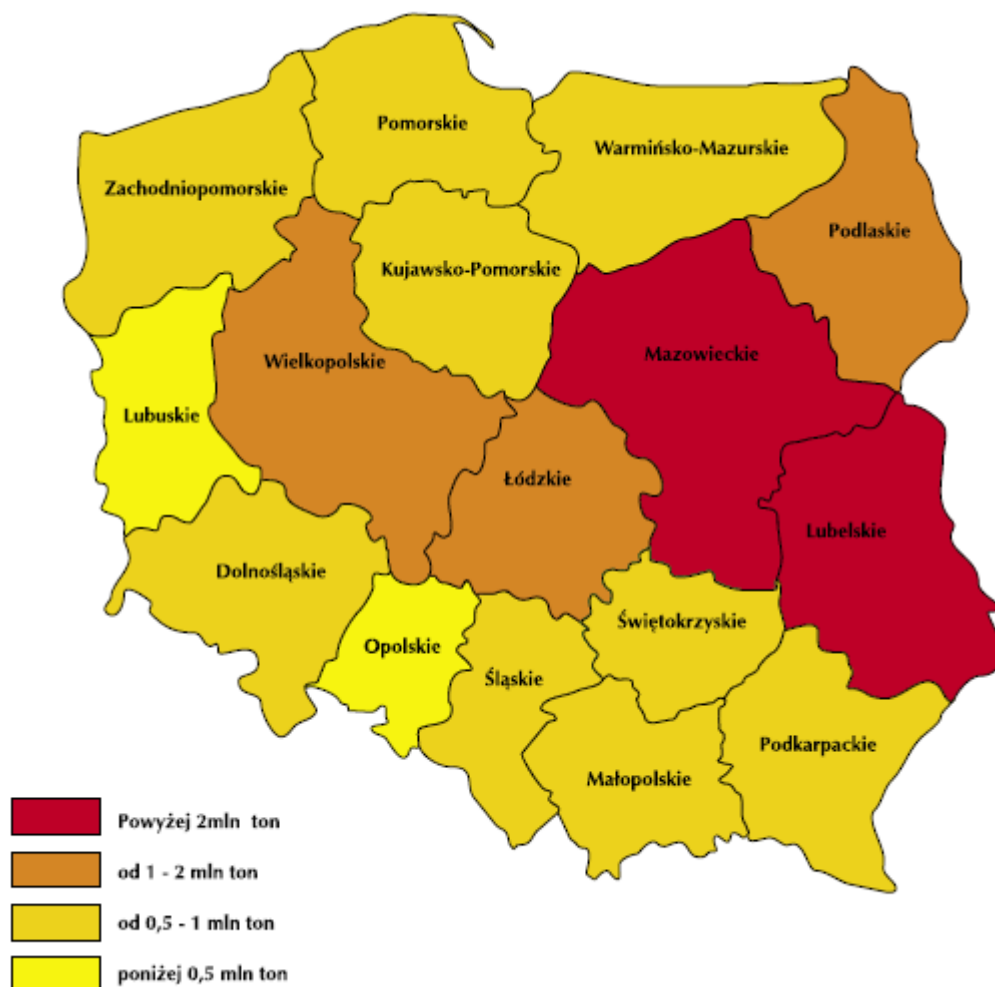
Pomorskie
Warmińsko-Mazurskie
Zachodniopomorskie
Podlaskie
Kujawsko-Pomorskie
Mazowieckie
Wielkopolskie
Lubuskie
Łódzkie
Lubelskie
Dolnośląskie
Świętokrzyskie
Opolskie
Śląskie
Podkarpackie
Małopolskie

Powyżej 2mln ton
od 1 - 2 mln ton
od 0,5 - 1 mln ton
poniżej 0,5 mln ton